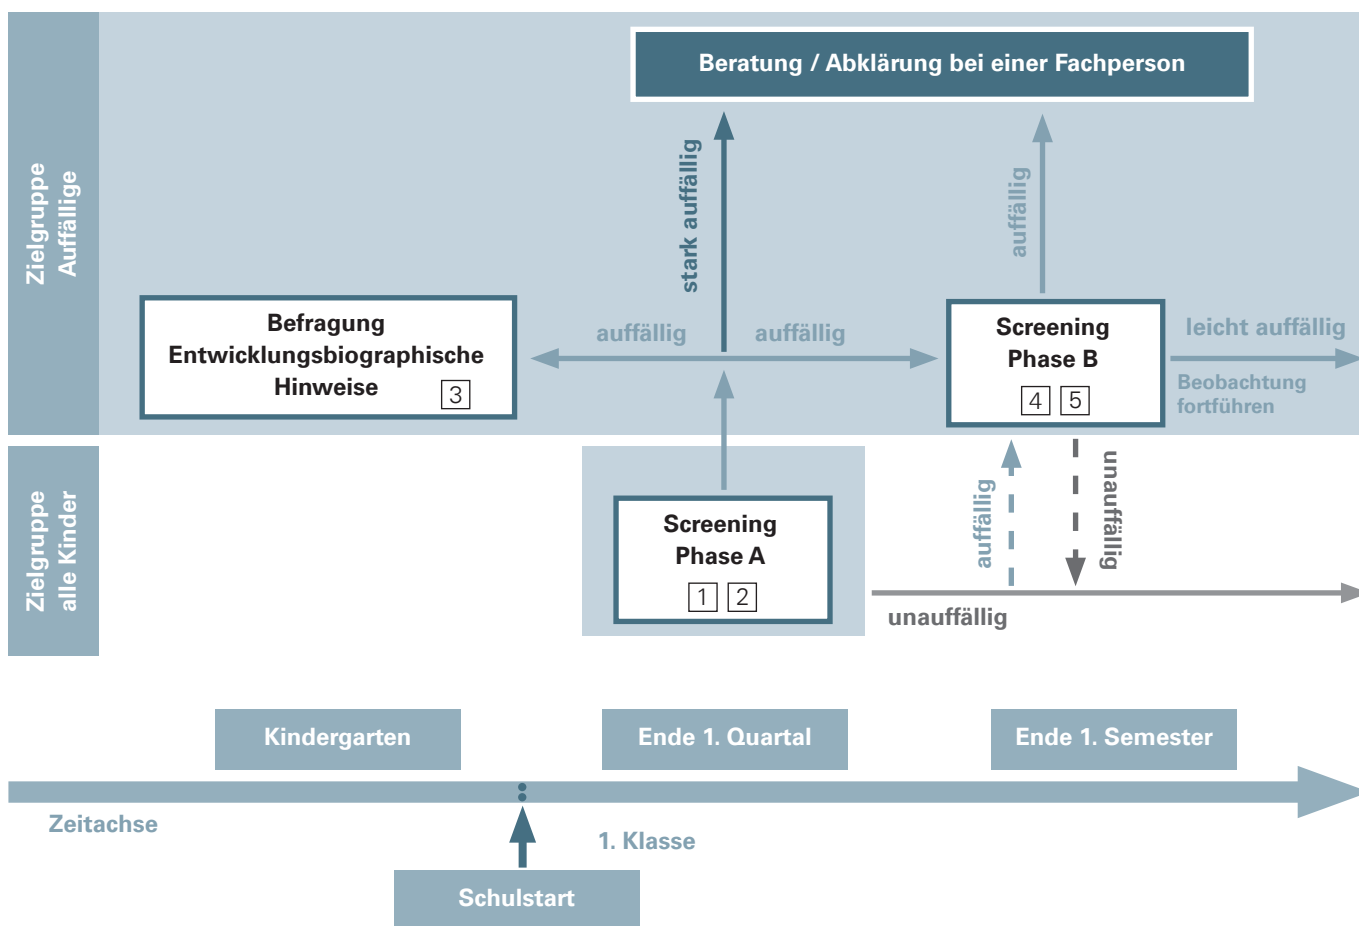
Zielgruppe Auffällige

Beratung / Abklärung bei einer Fachperson

stark auffällig

auffällig

Befragung Entwicklungsbiographische Hinweise 3

auffällig

auffällig

Screening Phase B 4 5

leicht auffällig

Beobachtung fortführen

Zielgruppe alle Kinder

Screening Phase A 1 2

auffällig

unauffällig

unauffällig

Kindergarten

Ende 1. Quartal

Ende 1. Semester

Zeitachse

1. Klasse

Schulstart